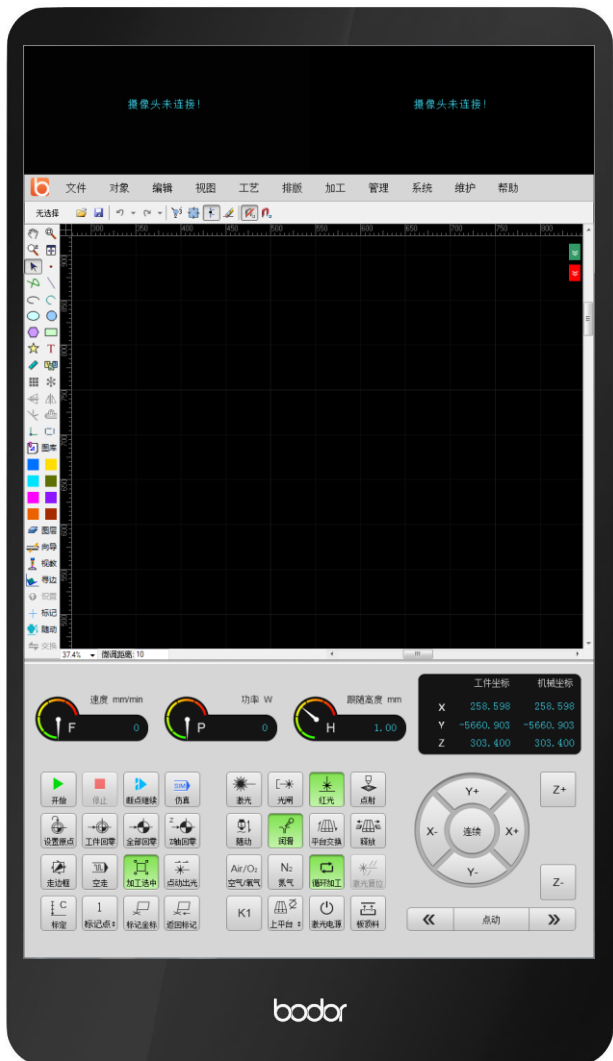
摄像头未连接!

摄像头未连接!

文件 对象 编辑 视图 工艺 排版 加工 管理 系统 维护 帮助

无选择

300 350 400 450 500 550 600 650 700 750 800

图库

图层

向导

视教

停边

双层

标记

随动

交换

37.4% 圆周距离: 10

速度 mm/min
F 0

功率 W
P 0

跟随高度 mm
H 1.00

| | 工件坐标 | 机械坐标 |
|---|---|---|
| X | 258.598 | 258.598 |
| Y | -5660.903 | -5660.903 |
| Z | 303.400 | 303.400 |

开始 停止 断点继续 仿真

设置原点 工件回零 全部回零 Z轴回零

走边框 空走 加工选中 点动出光

标定 标记点 标记坐标 返回标记

激光 光闸 红光 点射

随动 闭看 平台交换 释放

Air/O₂ 空气/氧气 N₂ 氮气 循环加工 激光复位

K1 上平台 激光电源 板材料

Y+ X- 连续 X+ Y-

Z+ Z-

« 点动 »

bodor